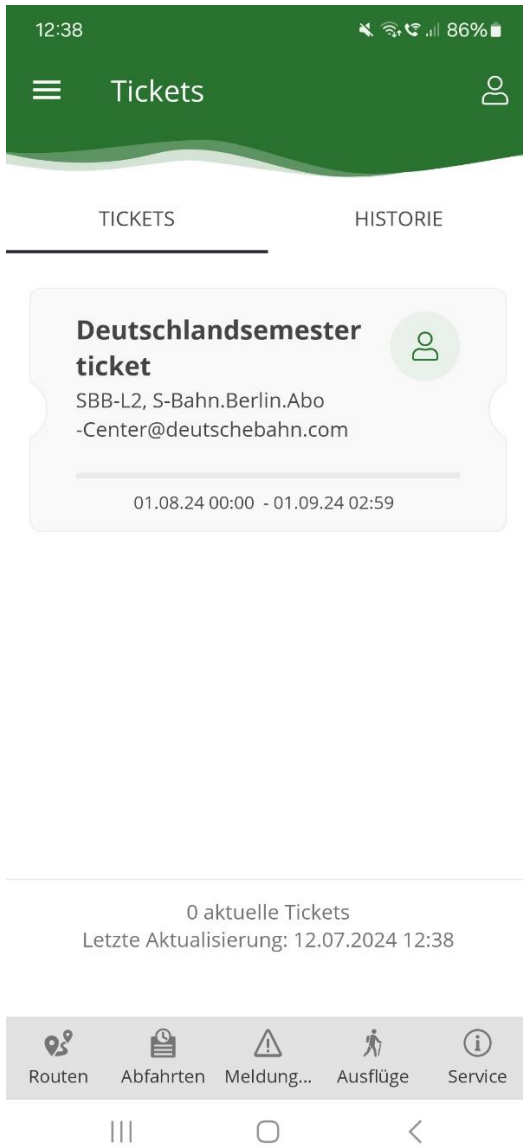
12:38
86%

Tickets

TICKETS
HISTORIE

Deutschlandsemester ticket
SBB-L2, S-Bahn.Berlin.Abo -Center@deutschebahn.com

01.08.24 00:00 - 01.09.24 02:59

0 aktuelle Tickets
Letzte Aktualisierung: 12.07.2024 12:38

Routen
Abfahrten
Meldung...
Ausflüge
Service